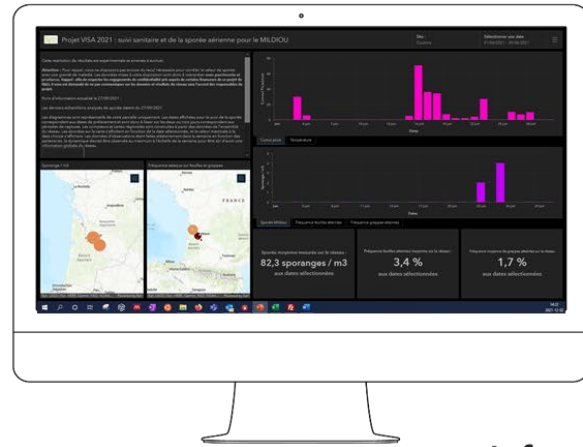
Projet VISA 2021 : suivi sanitaire et de la sporée aérienne pour le MILDIOU

Sporange / m3

Fréquence attaque sur feuilles et grappes

FRANCE

Cumul pluie

Température

Sporée Mildiou

Fréquence feuilles atteintes

Fréquence grappes atteintes

Sporée moyenne mesurée sur le réseau :

82,3 sporanges / m3

aux dates sélectionnées

Fréquence feuilles atteintes moyenne sur le réseau :

3,4 %

aux dates sélectionnées

Fréquence moyenne de grappes atteintes sur le réseau :

1,7 %

aux dates sélectionnées